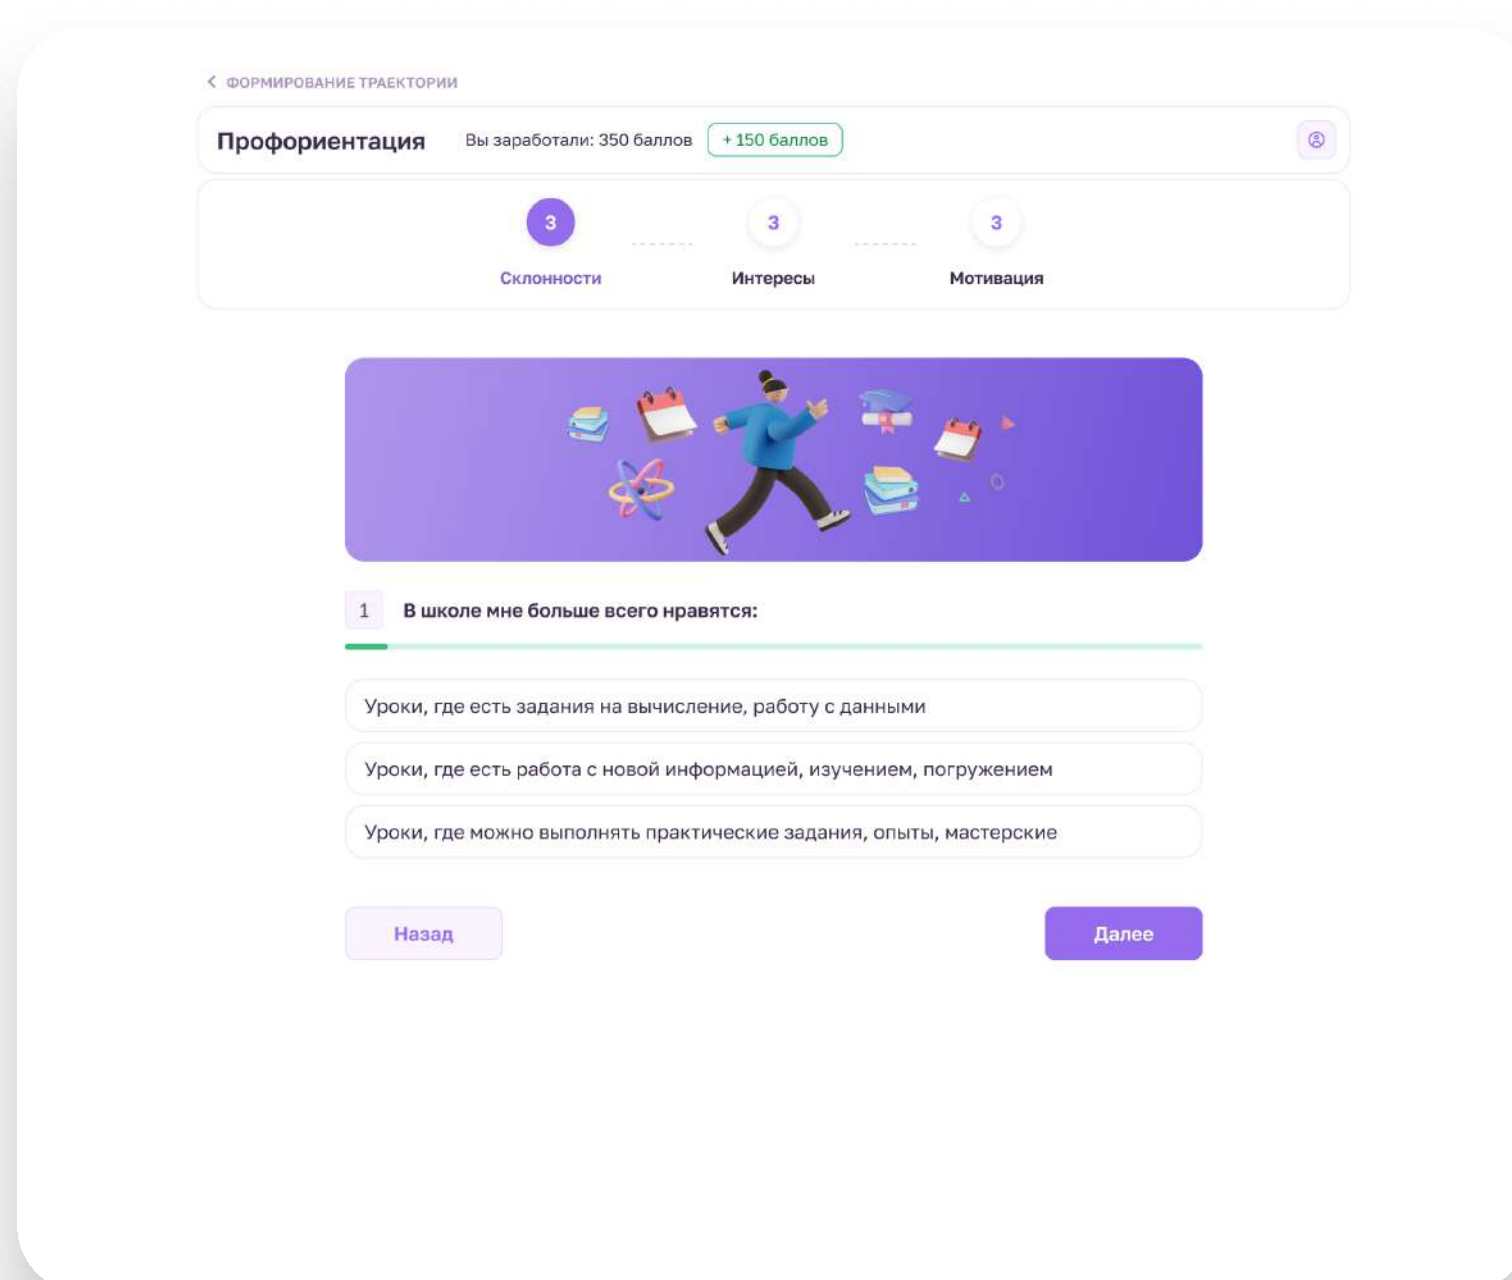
< ФОРМИРОВАНИЕ ТРАЕКТОРИИ

Профориентация

Вы заработали: 350 баллов

+ 150 баллов

3
Склонности

3
Интересы

3
Мотивация

1 В школе мне больше всего нравятся:

Уроки, где есть задания на вычисление, работу с данными

Уроки, где есть работа с новой информацией, изучением, погружением

Уроки, где можно выполнять практические задания, опыты, мастерские

Назад

Далее